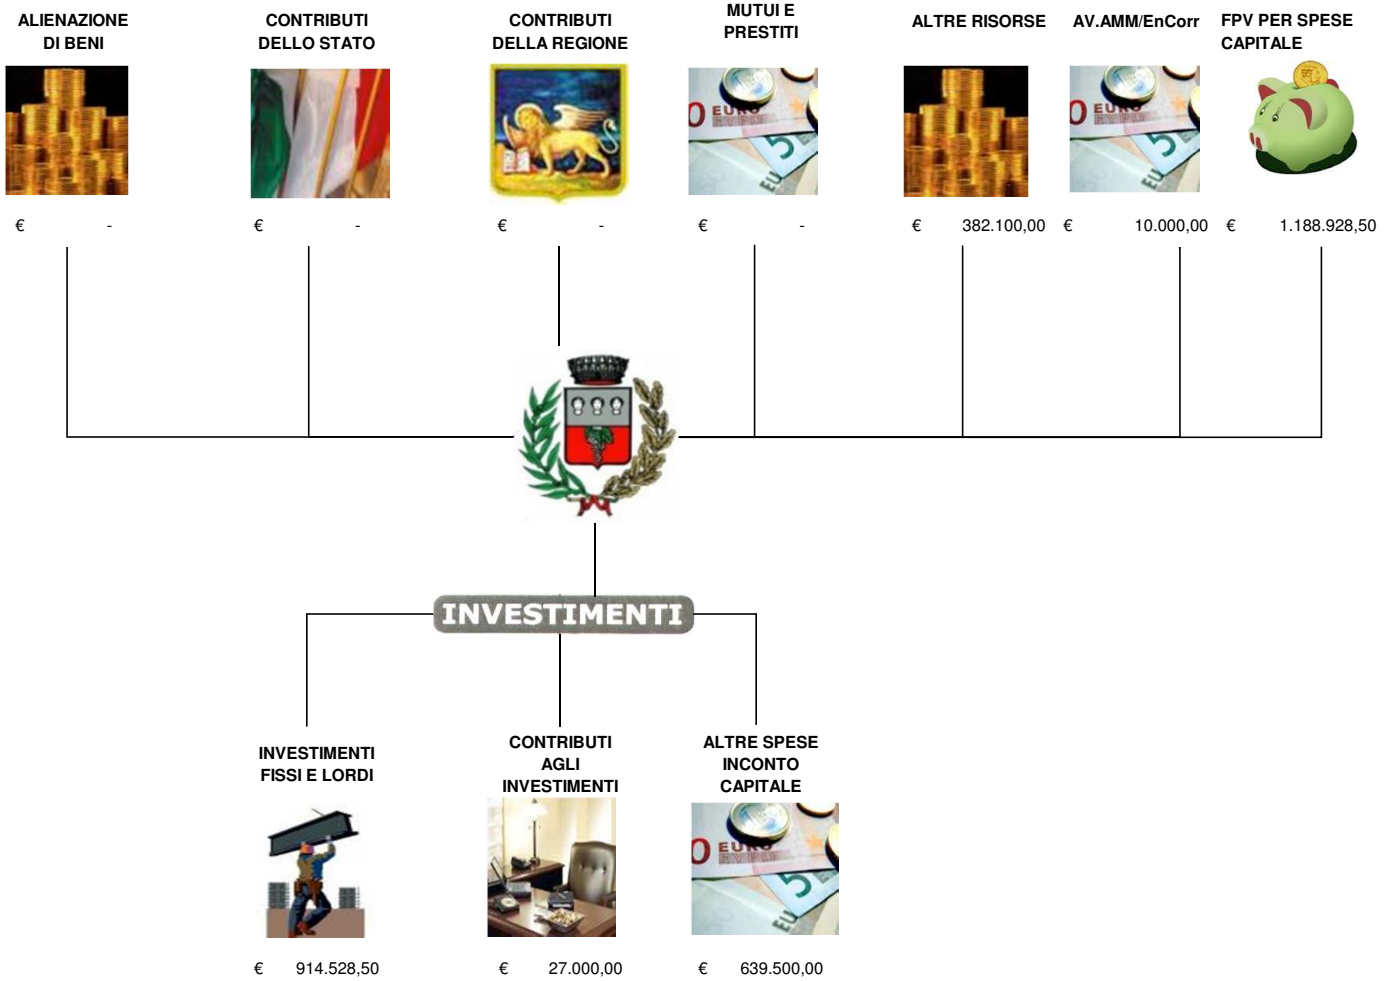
ALIENAZIONE DI BENI

€ -

CONTRIBUTI DELLO STATO

€ -

CONTRIBUTI DELLA REGIONE

€ -

MUTUI E PRESTITI

€ -

ALTRE RISORSE

€ 382.100,00

AV.AMM/EnCorr

€ 10.000,00

FPV PER SPESE CAPITALE

€ 1.188.928,50

INVESTIMENTI

INVESTIMENTI FISSI E LORDI

€ 914.528,50

CONTRIBUTI AGLI INVESTIMENTI

€ 27.000,00

ALTRE SPESE INCONTO CAPITALE

€ 639.500,00